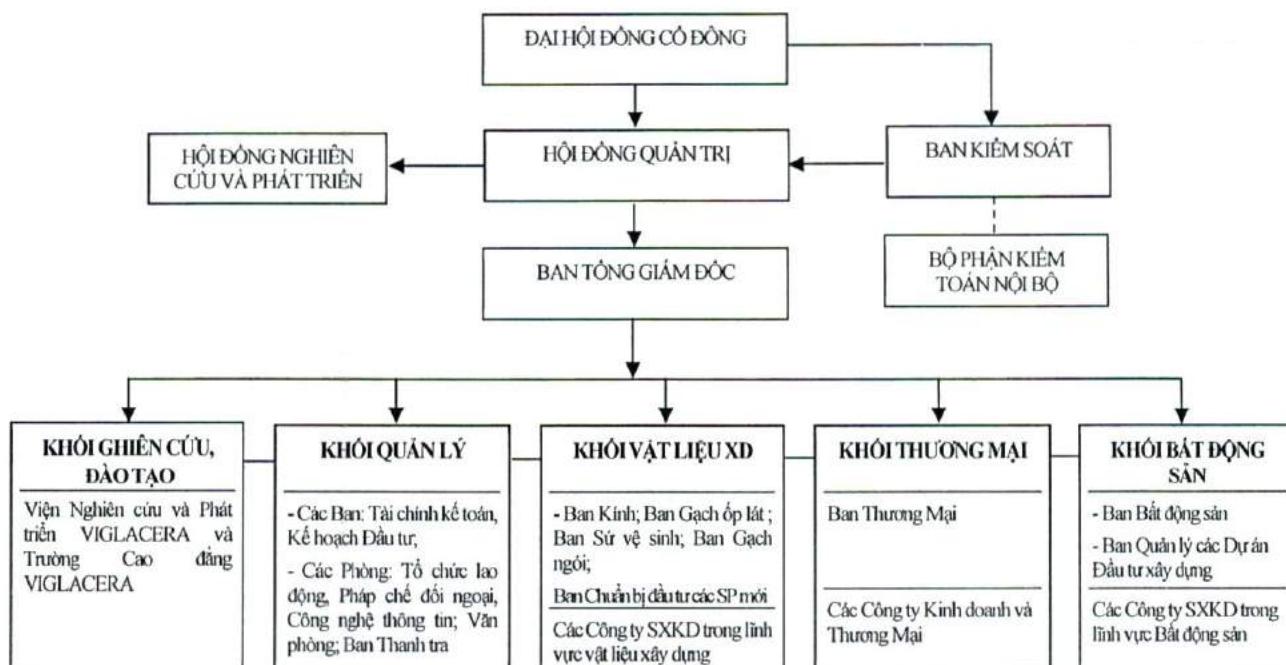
ĐẠI HỘI ĐỒNG CỔ ĐÔNG

HỘI ĐỒNG NGHIÊN CỨU VÀ PHÁT TRIỂN

HỘI ĐỒNG QUẢN TRỊ

BAN KIỂM SOÁT

BỘ PHẬN KIỂM TOÁN NỘI BỘ

BAN TỔNG GIÁM ĐỐC

KHỐI GHIÊN CỨU, ĐÀO TẠO

Viện Nghiên cứu và Phát triển VIGLACERA và Trường Cao đẳng VIGLACERA

KHỐI QUẢN LÝ

- Các Ban: Tài chính kế toán, Kế hoạch Đầu tư,

- Các Phòng: Tổ chức lao động, Pháp chế đối ngoại, Công nghệ thông tin; Văn phòng; Ban Thanh tra

KHỐI VẬT LIỆU XD

- Ban Kính; Ban Gạch ốp lát ; Ban Sứ vệ sinh; Ban Gạch ngói;

Ban Chuẩn bị đầu tư các SP mới

Các Công ty SXKD trong lĩnh vực vật liệu xây dựng

KHỐI THƯƠNG MẠI

Ban Thương Mại

Các Công ty Kinh doanh và Thương Mại

KHỐI BẤT ĐỘNG SẢN

- Ban Bất động sản

- Ban Quản lý các Dự án Đầu tư xây dựng

Các Công ty SXKD trong lĩnh vực Bất động sản